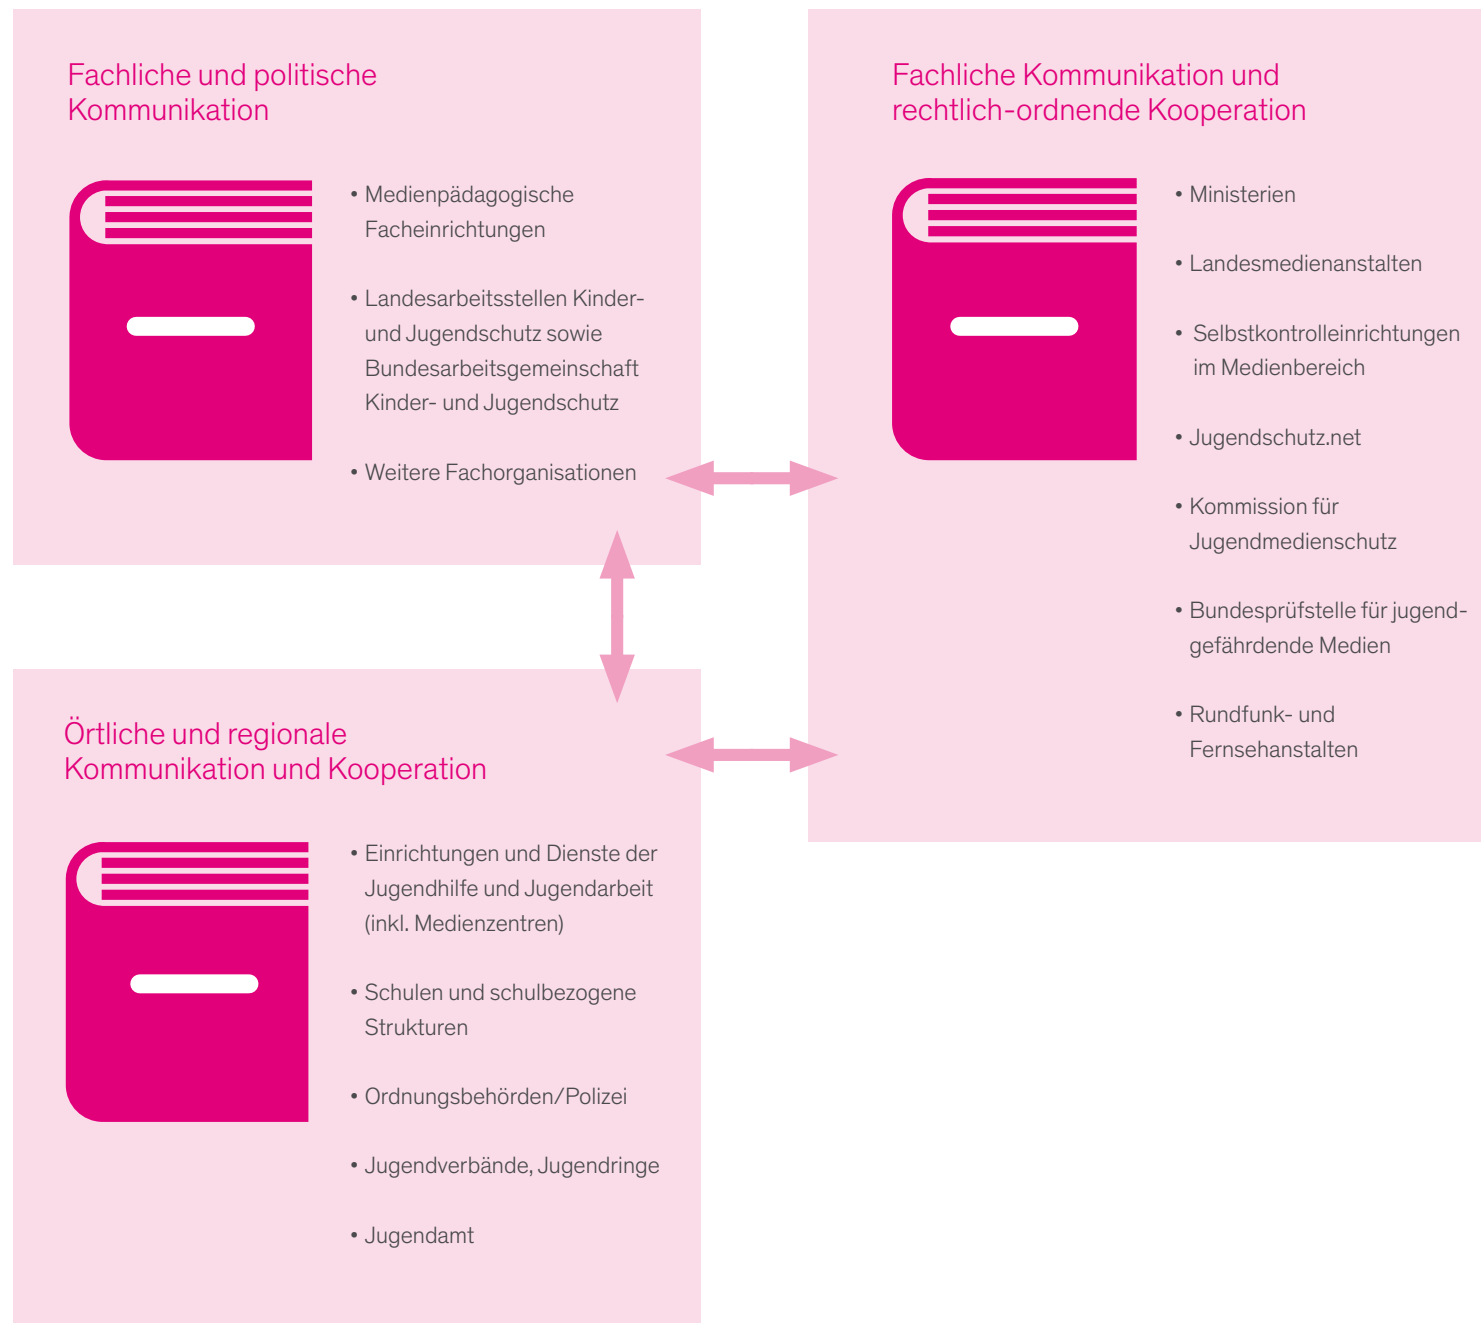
Fachliche und politische Kommunikation

• Medienpädagogische Facheinrichtungen

• Landesarbeitsstellen Kinder- und Jugendschutz sowie Bundesarbeitsgemeinschaft Kinder- und Jugendschutz

• Weitere Fachorganisationen

Fachliche Kommunikation und rechtlich-ordnende Kooperation

• Ministerien

• Landesmedienanstalten

• Selbstkontrolleinrichtungen im Medienbereich

• Jugendschutz.net

• Kommission für Jugendmedienschutz

• Bundesprüfstelle für jugendgefährdende Medien

• Rundfunk- und Fernsehanstalten

Örtliche und regionale Kommunikation und Kooperation

• Einrichtungen und Dienste der Jugendhilfe und Jugendarbeit (inkl. Medienzentren)

• Schulen und schulbezogene Strukturen

• Ordnungsbehörden/Polizei

• Jugendverbände, Jugendringe

• Jugendamt